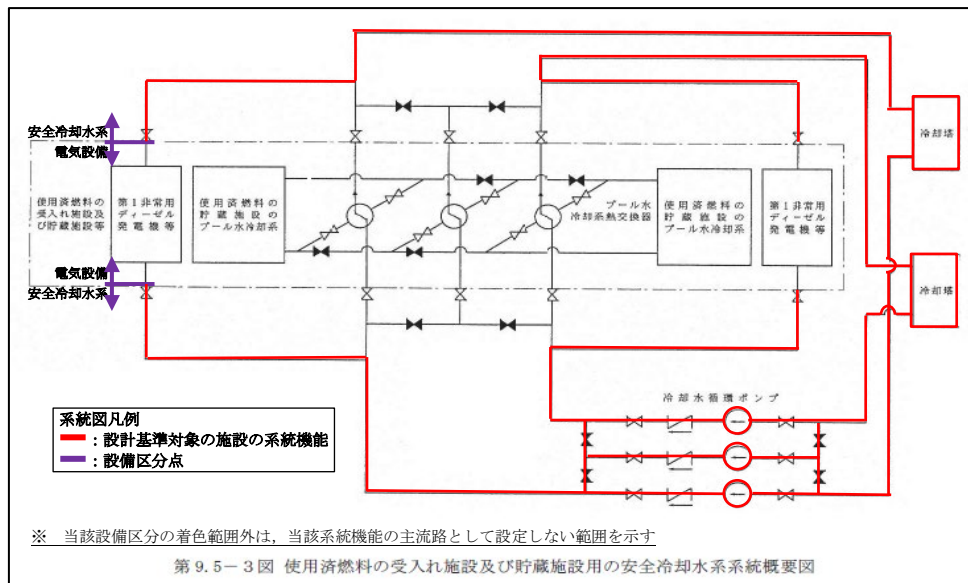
安全冷却水系
電気設備

使用済燃料の受入れ施設及び貯蔵施設等

第1非常用ディーゼル発電機等

使用済燃料の貯蔵施設のプール水冷却系

プール水冷却系熱交換器

使用済燃料の貯蔵施設のプール水冷却系

第1非常用ディーゼル発電機等

冷却塔

冷却塔

電気設備
安全冷却水系

冷却水循環ポンプ

系統図凡例
：設計基準対象の施設の系統機能
：設備区分点

※　当該設備区分の着色範囲外は，当該系統機能の主流路として設定しない範囲を示す

第9.5－3図 使用済燃料の受入れ施設及び貯蔵施設用の安全冷却水系系統概要図